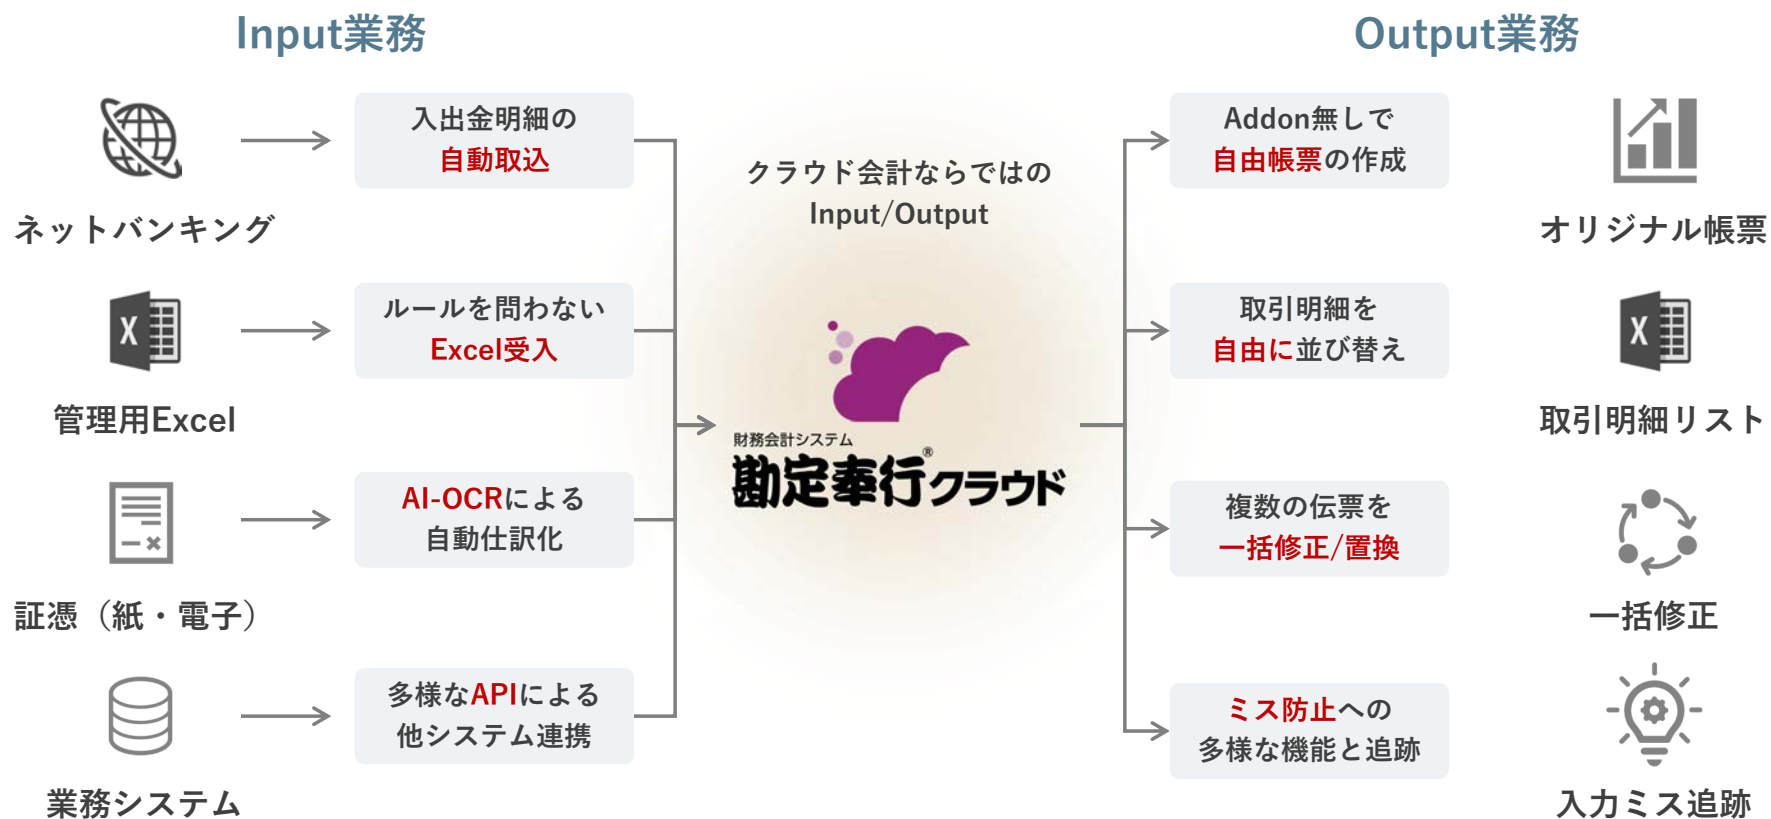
Input業務

Output業務

ネットバンキング

入出金明細の
自動取込

管理用Excel

ルールを問わない
Excel受入

証憑（紙・電子）

AI-OCRによる
自動仕訳化

業務システム

多様なAPIによる
他システム連携

クラウド会計ならではの
Input/Output

財務会計システム
勘定奉行®クラウド

Addon無しで
自由帳票の作成

オリジナル帳票

取引明細を
自由に並び替え

取引明細リスト

複数の伝票を
一括修正/置換

一括修正

ミス防止への
多様な機能と追跡

入力ミス追跡